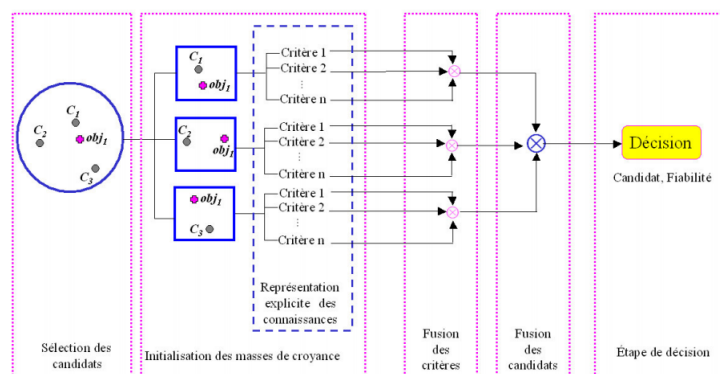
$C_1$

$C_2$

$obj_1$

$C_3$

$C_1$

$obj_1$

$C_2$

$obj_1$

$obj_1$

$C_3$

Critère 1
Critère 2
⋮
Critère n

Critère 1
Critère 2
⋮
Critère n

Critère 1
Critère 2
⋮
Critère n

Décision

Candidat, Fiabilité

Représentation explicite des connaissances

Sélection des candidats

Initialisation des masses de croyance

Fusion des critères

Fusion des candidats

Étape de décision